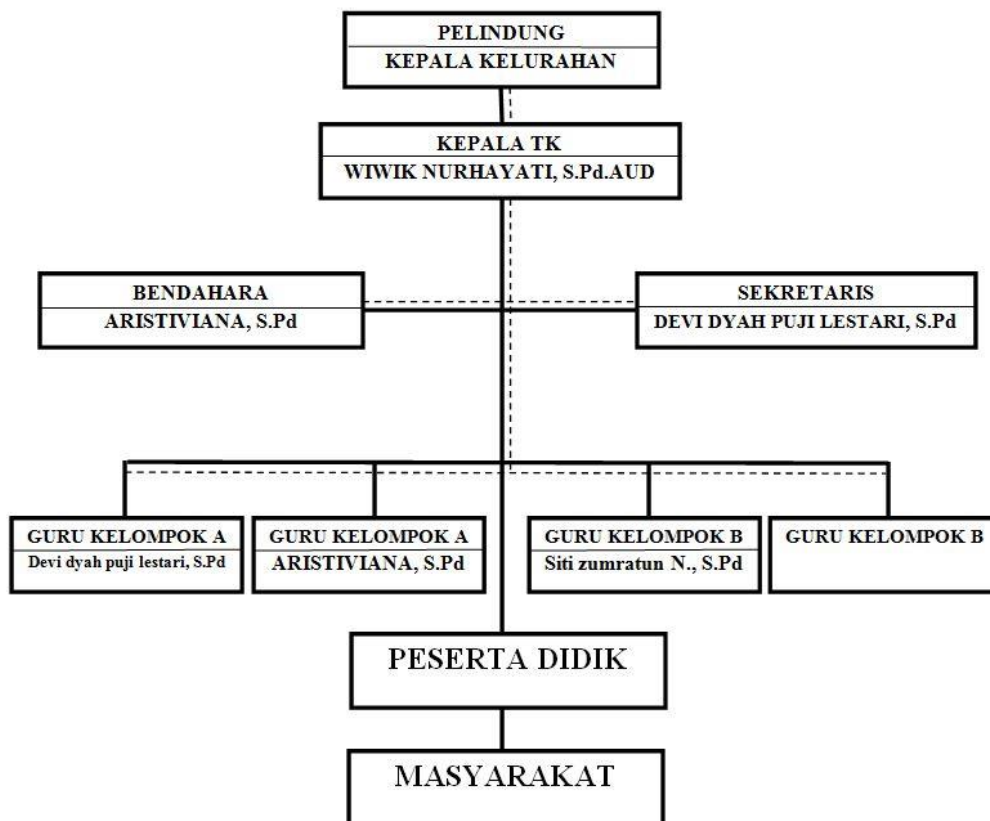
PELINDUNG
KEPALA KELURAHAN

KEPALA TK
WIWIK NURHAYATI, S.Pd.AUD

BENDAHARA
ARISTIVIANA, S.Pd

SEKRETARIS
DEVI DYAH PUJI LESTARI, S.Pd

GURU KELOMPOK A
Devi dyah puji lestari, S.Pd

GURU KELOMPOK A
ARISTIVIANA, S.Pd

GURU KELOMPOK B
Siti zumratun N., S.Pd

GURU KELOMPOK B

PESERTA DIDIK

MASYARAKAT